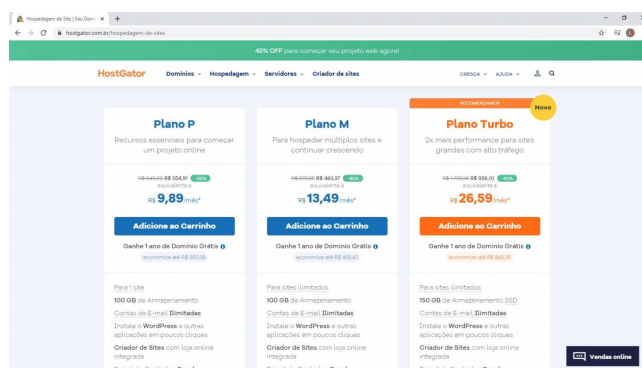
Hospedagem de Site | Seu Domí ×
+
hostgator.com.br/hospedagem-de-sites

45% OFF para começar seu projeto web agora!

HostGator Domínios ⌄ Hospedagem ⌄ Servidores ⌄ Criador de sites CRESÇA ⌄ AJUDA ⌄

RECOMENDADO Novo

Plano P
Recursos essenciais para começar um projeto online
R$ 645,60 R$ 354,91 -45%
equivalente a
R$ 9,89/mês*
Adicione ao Carrinho
Ganhe 1 ano de Domínio Grátis
economize até R$ 383,58
Para 1 site
100 GB de Armazenamento
Contas de E-mail Ilimitadas
Instale o WordPress e outras aplicações em poucos cliques
Criador de Sites com loja online integrada

Plano M
Para hospedar múltiplos sites e continuar crescendo
R$ 879,68 R$ 483,37 -45%
equivalente a
R$ 13,49/mês*
Adicione ao Carrinho
Ganhe 1 ano de Domínio Grátis
economize até R$ 485,47
Para sites ilimitados
100 GB de Armazenamento
Contas de E-mail Ilimitadas
Instale o WordPress e outras aplicações em poucos cliques
Criador de Sites com loja online integrada

Plano Turbo
2x mais performance para sites grandes com alto tráfego
R$ 1.738,66 R$ 956,10 -45%
equivalente a
R$ 26,59/mês*
Adicione ao Carrinho
Ganhe 1 ano de Domínio Grátis
economize até R$ 840,25
Para sites ilimitados
150 GB de Armazenamento SSD
Contas de E-mail Ilimitadas
Instale o WordPress e outras aplicações em poucos cliques
Criador de Sites com loja online integrada

Vendas online